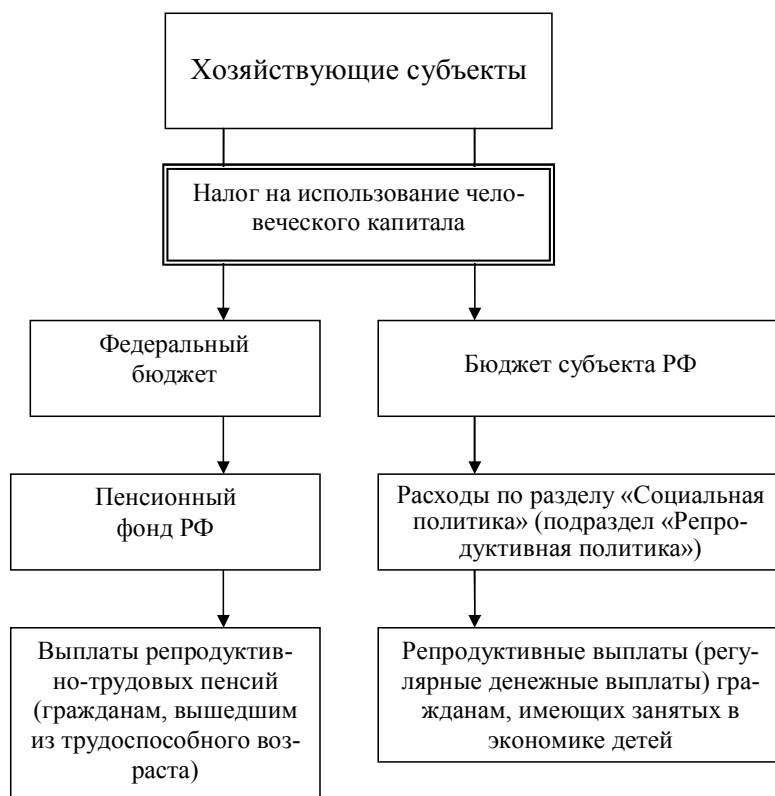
Хозяйствующие субъекты

Налог на использование человеческого капитала

Федеральный бюджет

Бюджет субъекта РФ

Пенсионный фонд РФ

Расходы по разделу «Социальная политика» (подраздел «Репродуктивная политика»)

Выплаты репродуктивно-трудовых пенсий (гражданам, вышедшим из трудоспособного возраста)

Репродуктивные выплаты (регулярные денежные выплаты) гражданам, имеющих занятых в экономике детей